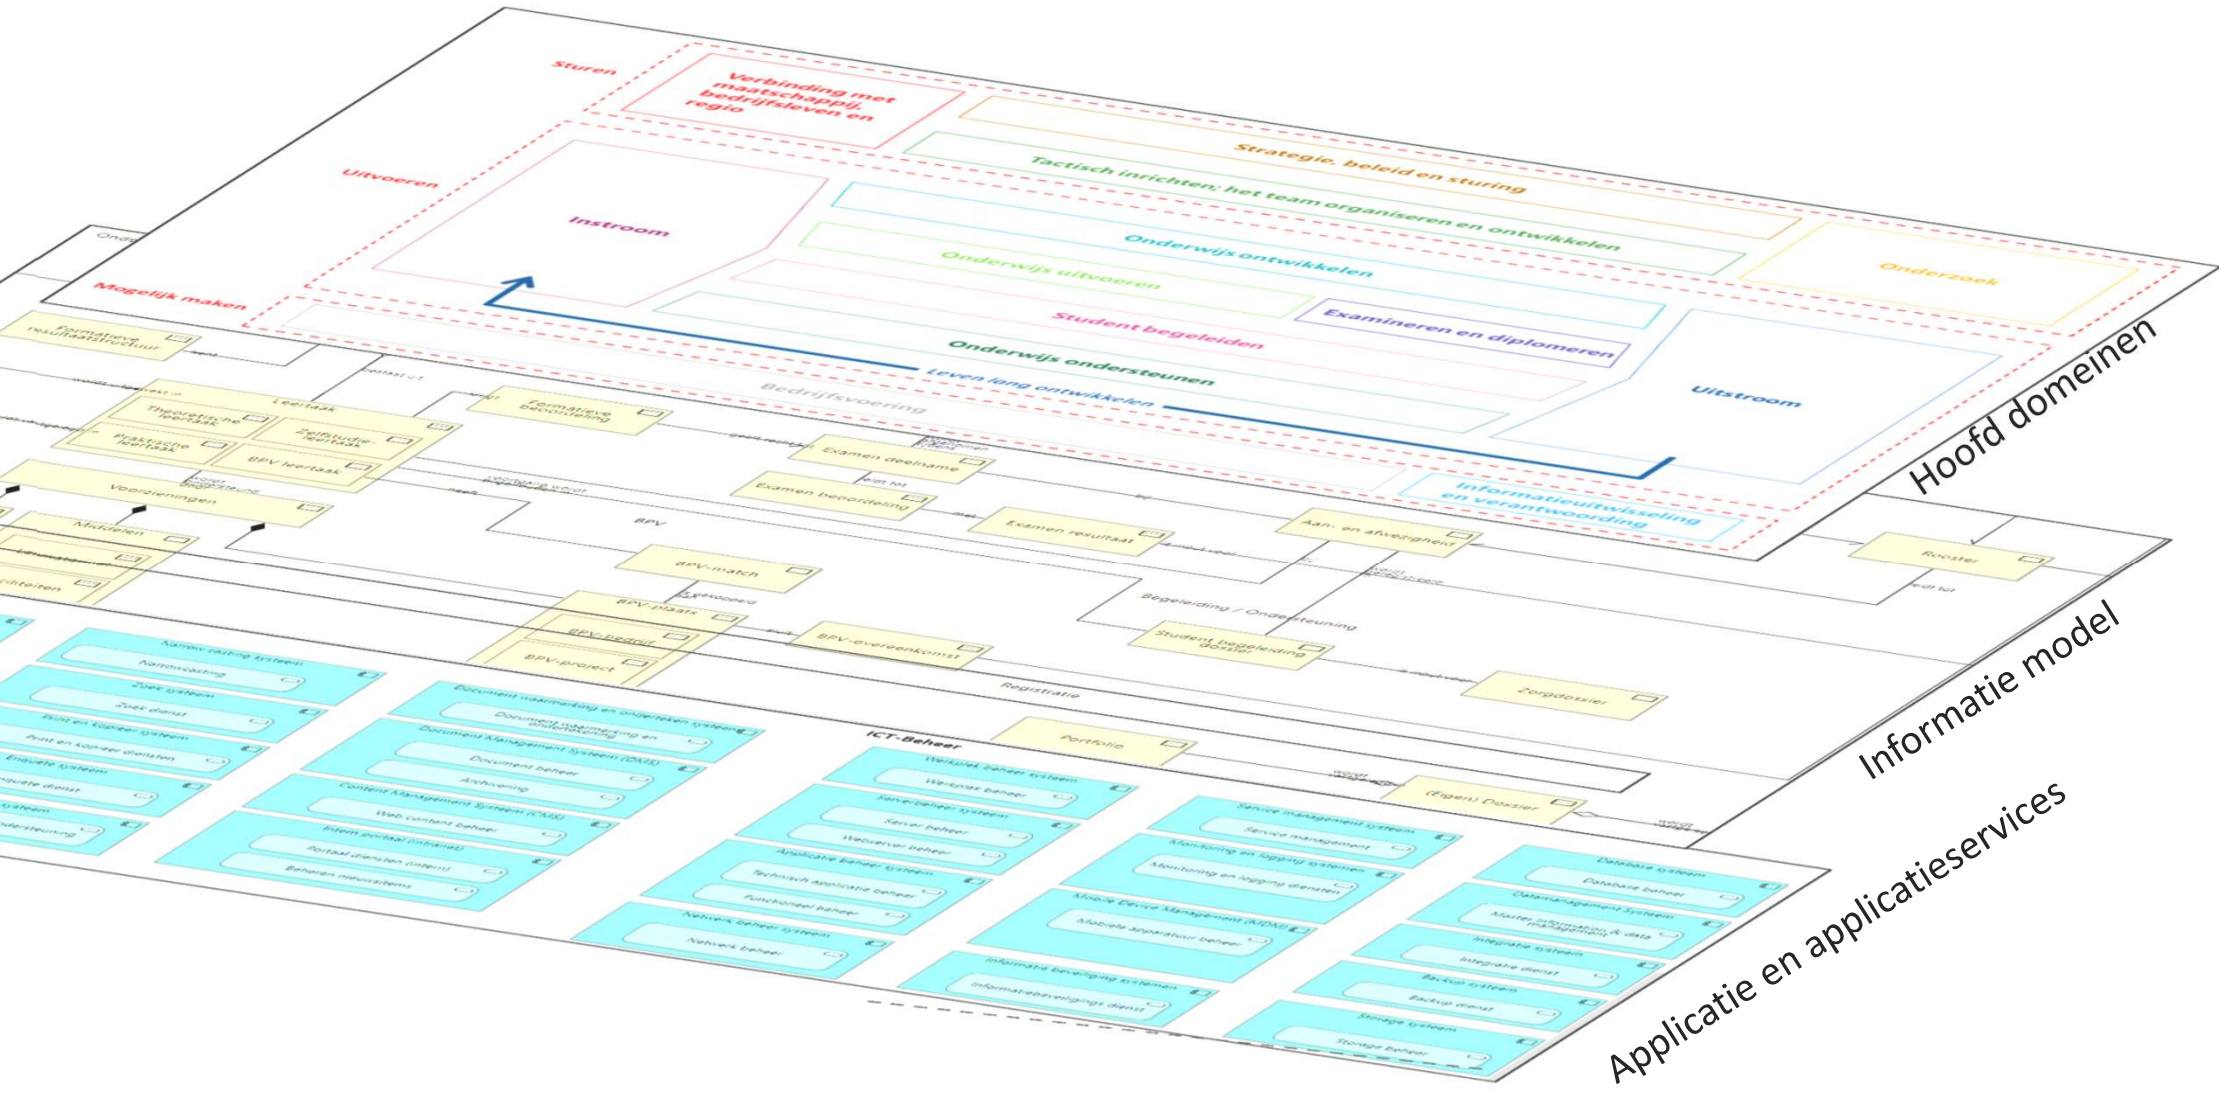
Sturen

Verbinding met maatschappij, bedrijfsleven en regio

Strategie, beleid en sturing

Tactisch inrichten; het team organiseren en ontwikkelen

Uitvoeren

Instroom

Onderwijs ontwikkelen

Onderzoek

Onderwijs uitvoeren

Student begeleiden

Examineren en diplomeren

Mogelijk maken

Onderwijs ondersteunen

Leven lang ontwikkelen

Bedrijfsvoering

Uitstroom

Informatieuitwisseling en verantwoording

Hoofd domeinen

Formatieve resultaatstructuur

Leertaak

Theoretische leertaak

Zelfstudie leertaak

Praktische leertaak

BPV leertaak

Formatieve beoordeling

Examen deelname

Examen beoordeling

Examen resultaat

Aan- en afwezigheid

Rooster

Voorzieningen

Middelen

BPV

BPV-match

BPV-plaats

BPV-bedrijf

BPV-project

BPV-overeenkomst

Begeleiding / Ondersteuning

Student begeleiding dossier

Zorgdossier

Registratie

Portfolio

(Eigen) Dossier

Informatie model

Narrow casting systeem

Narrowcasting

Zoek systeem

Zoek dienst

Print en kopieer systeem

Print en kopieer diensten

Enquête systeem

Enquête dienst

Document waarmerking en ondertekenen systeem

Document waarmerking en ondertekening

Document Management Systeem (DMS)

Document beheer

Archivering

Content Management Systeem (CMS)

Web content beheer

Intern portaal (intranet)

Portaal diensten (intern)

Beheren nieuwsitems

ICT-Beheer

Werkplek beheer systeem

Werkplek beheer

Serverbeheer systeem

Server beheer

Webserver beheer

Applicatie beheer systeem

Technisch applicatie beheer

Functioneel beheer

Netwerk beheer systeem

Netwerk beheer

Service management systeem

Service management

Monitoring en logging systemen

Monitoring en logging diensten

Mobile Device Management (MDM)

Mobiele apparatuur beheer

Informatie beveiliging systemen

Informatiebeveiligings dienst

Database systeem

Database beheer

Datamanagement systeem

Master information & data management

Integratie systeem

Integratie dienst

Backup systeem

Backup dienst

Storage systeem

Storage beheer

Applicatie en applicatieservices